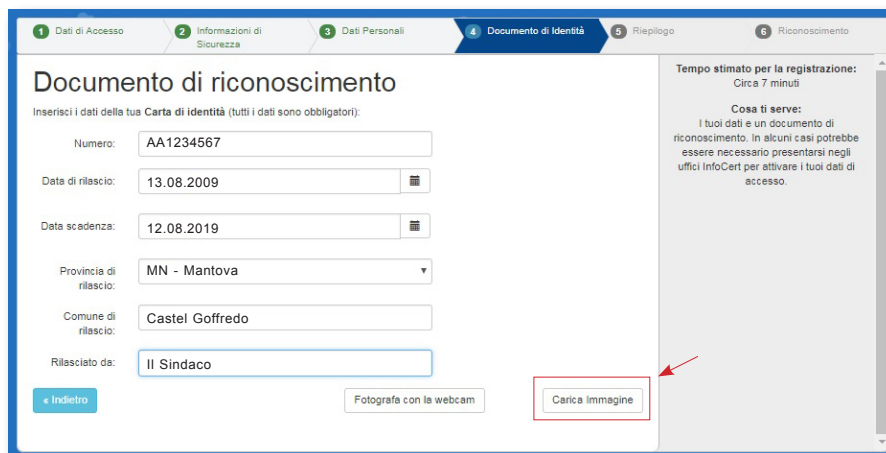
1 Dati di Accesso
2 Informazioni di Sicurezza
3 Dati Personali
4 Documento di Identità
5 Riepilogo
6 Riconoscimento

Documento di riconoscimento

Inserisci i dati della tua **Carta di identità** (tutti i dati sono obbligatori):

Numero: AA1234567

Data di rilascio: 13.08.2009

Data scadenza: 12.08.2019

Provincia di rilascio: MN - Mantova

Comune di rilascio: Castel Goffredo

Rilasciato da: Il Sindaco

« Indietro

Fotografa con la webcam

Carica Immagine

Tempo stimato per la registrazione:
Circa 7 minuti

Cosa ti serve:
I tuoi dati e un documento di riconoscimento. In alcuni casi potrebbe essere necessario presentarsi negli uffici InfoCert per attivare i tuoi dati di accesso.